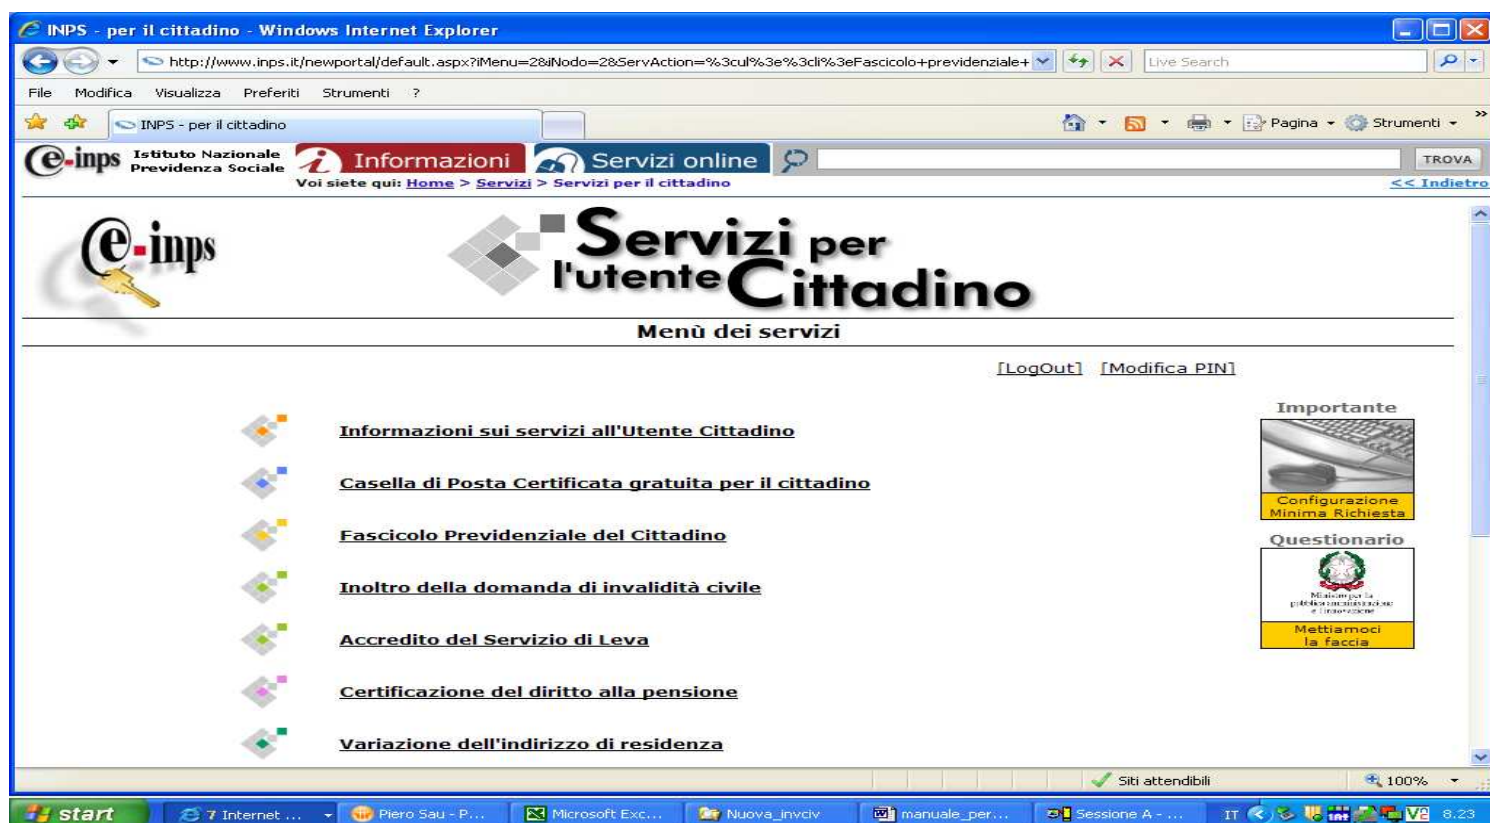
INPS - per il cittadino - Windows Internet Explorer

http://www.inps.it/newportal/default.aspx?iMenu=2&iNodo=2&ServAction=%3cul%3e%3cli%3eFascicolo+previdenziale+

Live Search

File Modifica Visualizza Preferiti Strumenti ?

INPS - per il cittadino

Pagina Strumenti

e-inps Istituto Nazionale Previdenza Sociale

Informazioni

Servizi online

TROVA

Voi siete qui: Home > Servizi > Servizi per il cittadino

<< Indietro

e-inps

Servizi per l'utente Cittadino

Menù dei servizi

[LogOut] [Modifica PIN]

Informazioni sui servizi all'Utente Cittadino

Casella di Posta Certificata gratuita per il cittadino

Fascicolo Previdenziale del Cittadino

Inoltro della domanda di invalidità civile

Accredito del Servizio di Leva

Certificazione del diritto alla pensione

Variazione dell'indirizzo di residenza

Importante

Configurazione Minima Richiesta

Questionario

Ministero per la pubblica amministrazione e l'innovazione

Mettiamoci la faccia

Siti attendibili

100%

start

7 Internet ...

Piero Sau - P...

Microsoft Exc...

Nuova_invciv

manuale_per...

Sessione A - ...

IT

8.23